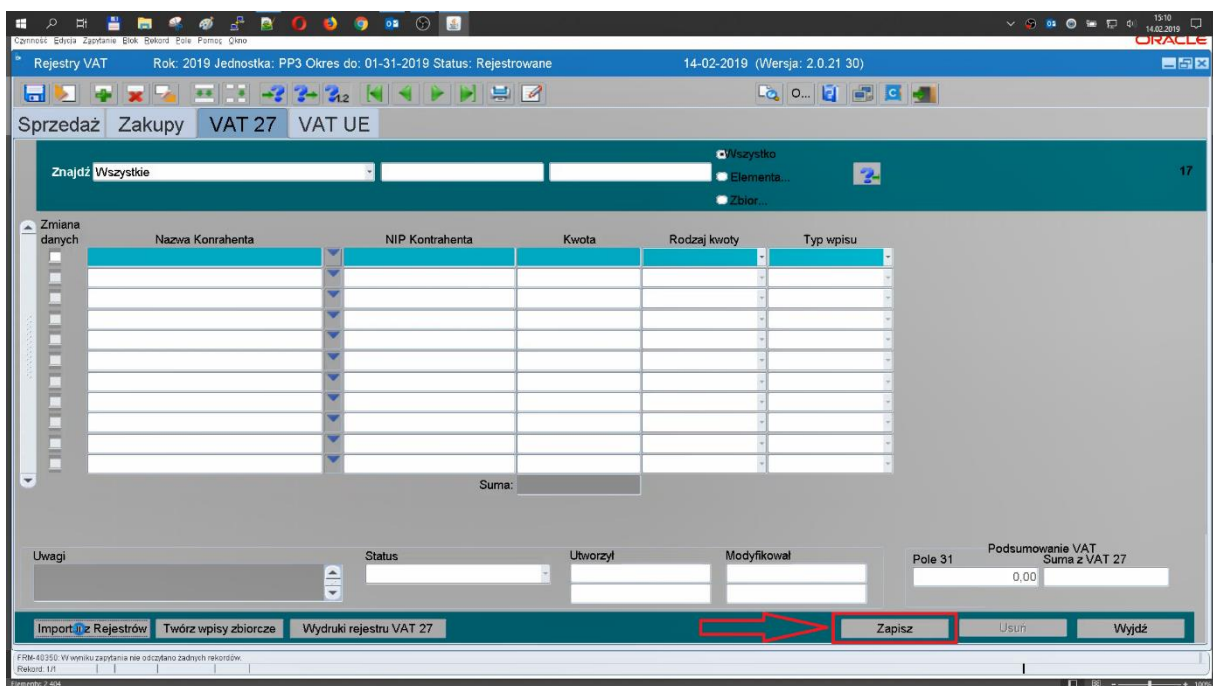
Czynność Edycja Zapytanie Blok Rekord Pole Pomoc Okno

15:10
14.02.2019

ORACLE

Rejestry VAT    Rok: 2019 Jednostka: PP3 Okres do: 01-31-2019 Status: Rejestrowane    14-02-2019 (Wersja: 2.0.21 30)

O...

Sprzedaż  Zakupy  VAT 27  VAT UE

Znajdź Wszystkie

Wszystko
Elementa...
Zbior...

17

| Zmiana danych | Nazwa Konrahenta | NIP Kontrahenta | Kwota | Rodzaj kwoty | Typ wpisu |
|---|---|---|---|---|---|
| | | | | | |
| | | | | | |
| | | | | | |
| | | | | | |
| | | | | | |
| | | | | | |
| | | | | | |
| | | | | | |
| | | | | | |
| | | | | | |
| | | | | | |

Suma:

Uwagi    Status    Utworzył    Modyfikował

Podsumowanie VAT
Pole 31    Suma z VAT 27
0,00

Import z Rejestrów    Twórz wpisy zbiorcze    Wydruki rejestru VAT 27    Zapisz    Usuń    Wyjdź

FRM-40350: W wyniku zapytania nie odczytano żadnych rekordów.
Rekord: 1/1